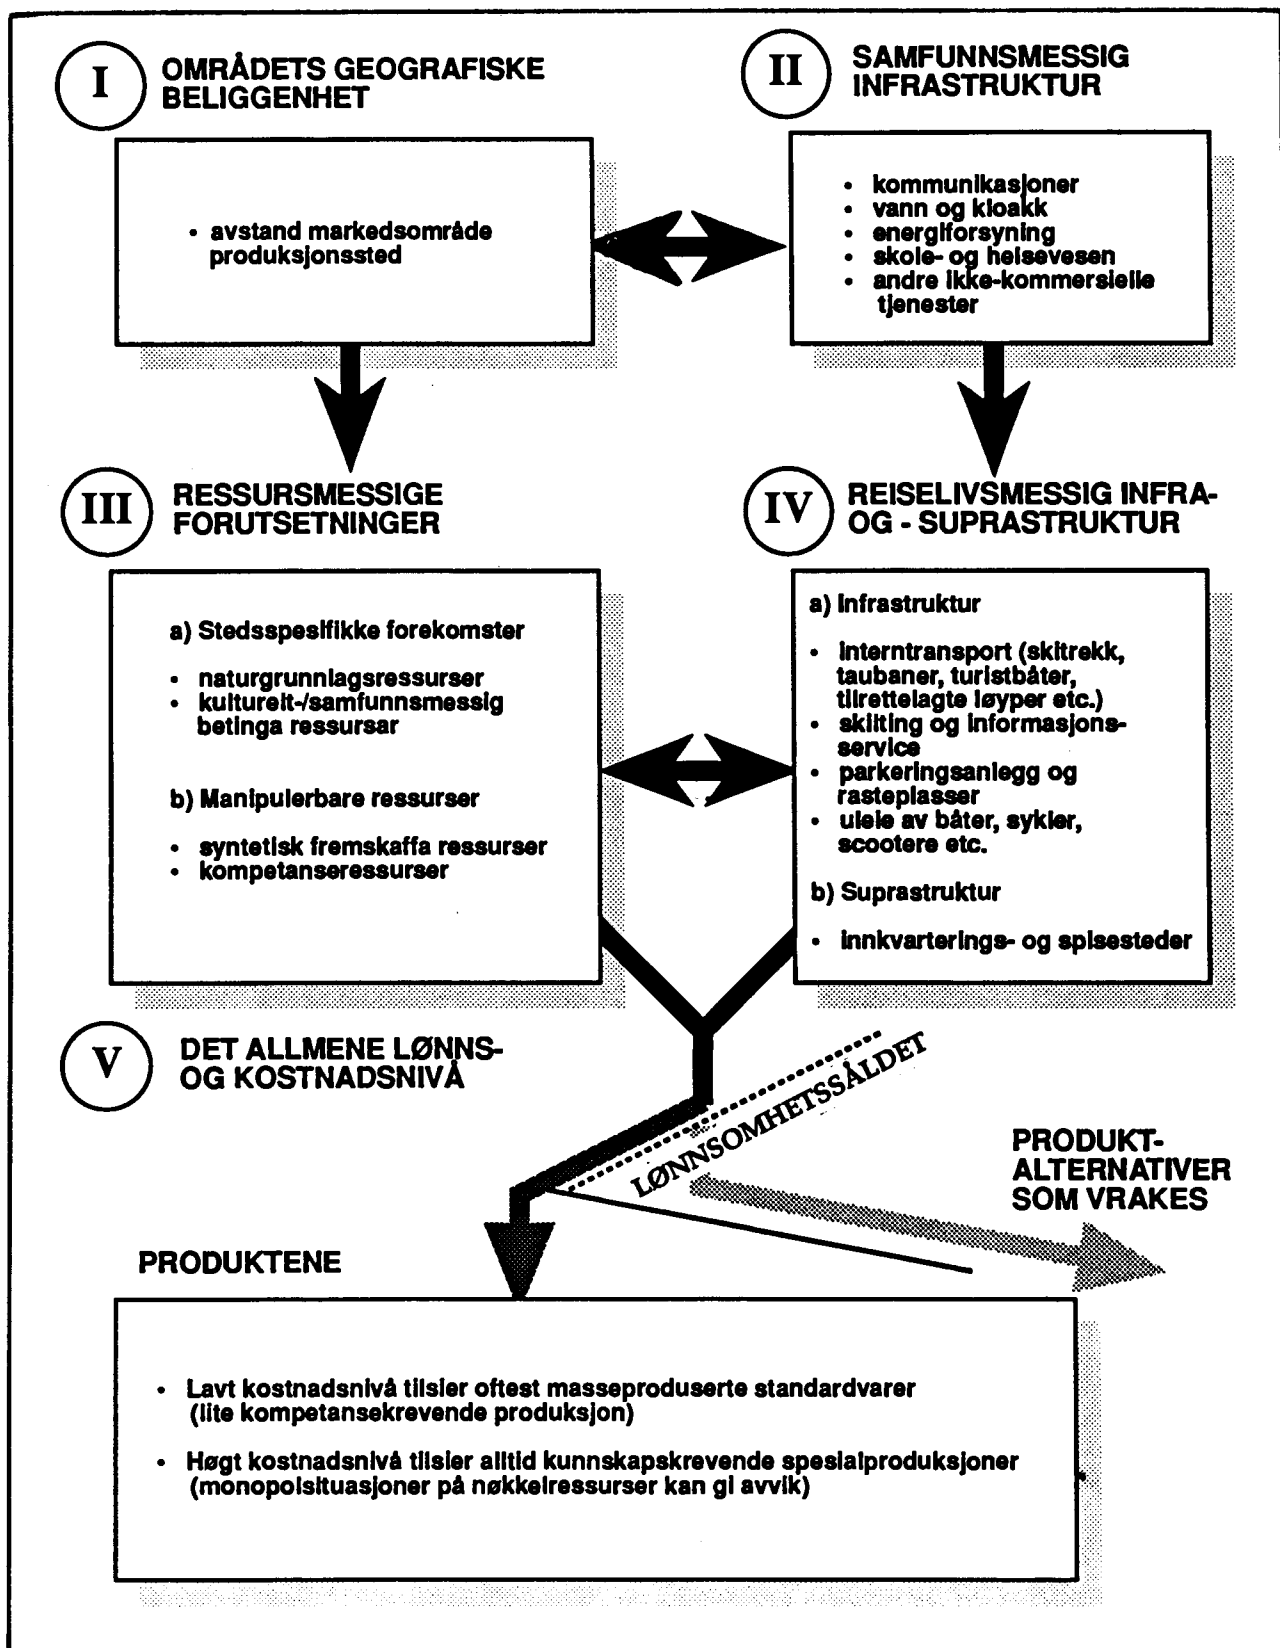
I OMRÅDETS GEOGRAFISKE BELIGGENHET

• avstand markedsområde produksjonssted

II SAMFUNNSMESSIG INFRASTRUKTUR

• kommunikasjoner
• vann og kloakk
• energiforsyning
• skole- og helsevesen
• andre ikke-kommersielle tjenester

III RESSURSMESSIGE FORUTSETNINGER

a) Stedsspesifikke forekomster

• naturgrunnlagsressurser
• kulturelt-/samfunnsmessig betinga ressursar

b) Manipulerbare ressurser

• syntetisk fremskaffa ressurser
• kompetanseressurser

IV REISELIVSMESSIG INFRA- OG - SUPRASTRUKTUR

a) Infrastruktur

• Interntransport (skitrekk, taubaner, turistbåter, tilrettelagte løyper etc.)
• skilting og informasjonsservice
• parkeringsanlegg og rasteplasser
• utleie av båter, sykler, scootere etc.

b) Suprastruktur

• innkvarterings- og spisesteder

V DET ALLMENE LØNNS- OG KOSTNADSNIVÅ

LØNNSOMHETSSÅLDET

PRODUKT-ALTERNATIVER SOM VRAKES

PRODUKTENE

• Lavt kostnadsnivå tilsier oftest masseproduserte standardvarer (lite kompetansekrevende produksjon)

• Høgt kostnadsnivå tilsier alltid kunnskapskrevende spesialproduksjoner (monopolsituasjoner på nøkkelressurser kan gi avvik)